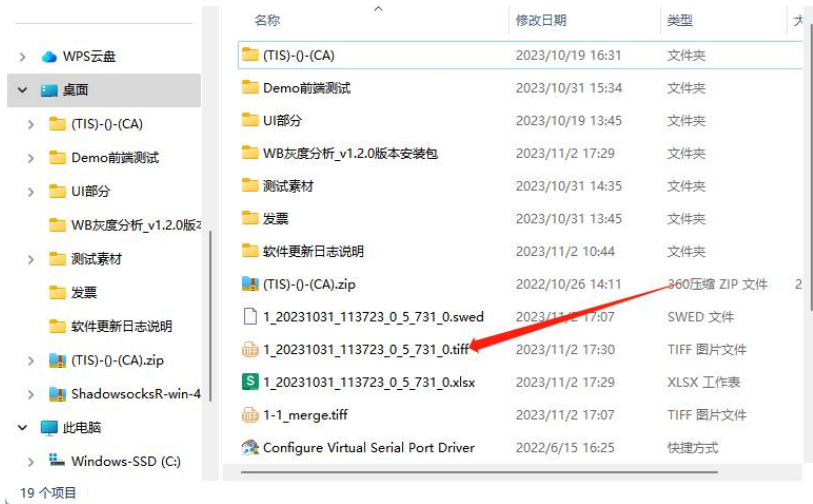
WPS云盘
桌面
(TIS)-()-(CA)
Demo前端测试
UI部分
WB灰度分析_v1.2.0版本
测试素材
发票
软件更新日志说明
(TIS)-()-(CA).zip
ShadowsocksR-win-4
此电脑
Windows-SSD (C:)
19 个项目

| 名称 | 修改日期 | 类型 | 大 |
|---|---|---|---|
| (TIS)-()-(CA) | 2023/10/19 16:31 | 文件夹 | |
| Demo前端测试 | 2023/10/31 15:34 | 文件夹 | |
| UI部分 | 2023/10/19 13:45 | 文件夹 | |
| WB灰度分析_v1.2.0版本安装包 | 2023/11/2 17:29 | 文件夹 | |
| 测试素材 | 2023/10/31 14:35 | 文件夹 | |
| 发票 | 2023/10/31 13:45 | 文件夹 | |
| 软件更新日志说明 | 2023/11/2 10:44 | 文件夹 | |
| (TIS)-()-(CA).zip | 2022/10/26 14:11 | 360压缩 ZIP 文件 | 2 |
| 1_20231031_113723_0_5_731_0.swed | 2023/11/2 17:07 | SWED 文件 | |
| 1_20231031_113723_0_5_731_0.tiff | 2023/11/2 17:30 | TIFF 图片文件 | |
| 1_20231031_113723_0_5_731_0.xlsx | 2023/11/2 17:29 | XLSX 工作表 | |
| 1-1_merge.tiff | 2023/11/2 17:07 | TIFF 图片文件 | |
| Configure Virtual Serial Port Driver | 2022/6/15 16:25 | 快捷方式 | |